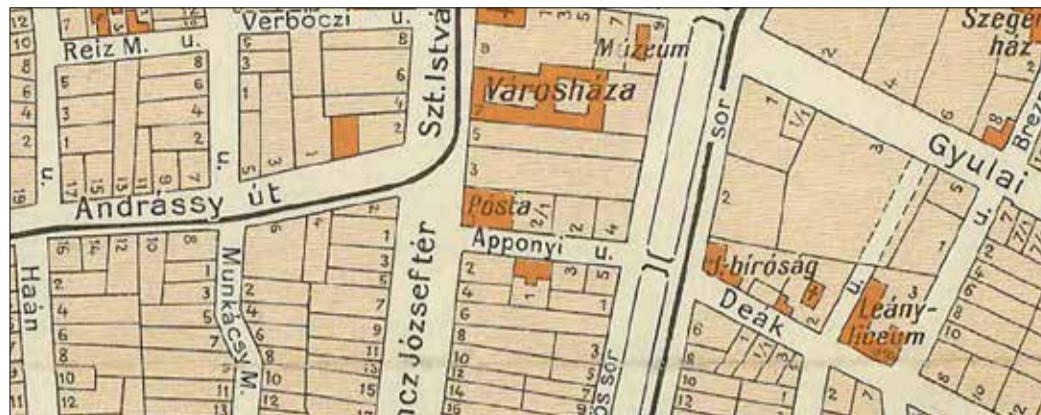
Reiz M. u.
Verbőczi u.
Szt. Istvá
Múzeum
Városháza
sor
Szeged ház
Gyulai
Andrássy út
Posta
Apponyi u.
Haán
Munkácsy M.
ncz József tér
ős sor
t. bíróság
Deák
u.
Leány-líceum
u.
Brez
u.
12
10
8
6
4
2
19
7
5
3
1
17
15
13
11
9
7
5
3
1
8
6
4
2
3
1
5
3
1
8
6
4
2
1
3
5
9
7
5
3
7
5
3
1
2/1
2
4
1
2
1/1
3
5
16
14
12
10
8
2
4
6
8
10
12
2
4
6
8
10
12
14
16
1
3
5
7
9
11
13
2
4
6
8
10
12
1
3
5
7
9
11
13
15
2
4
6
8
10
12
14
16
1
3
5
3
5
1
3
5
7
1
2
3
5
6
4
2
1/1
2
8
10
12
14
16
2
1
3
5
7
9
8
6
4
2
10
12
14
7
7/1
2
4
6
8
10
2
3
1
3
5
7
9
11